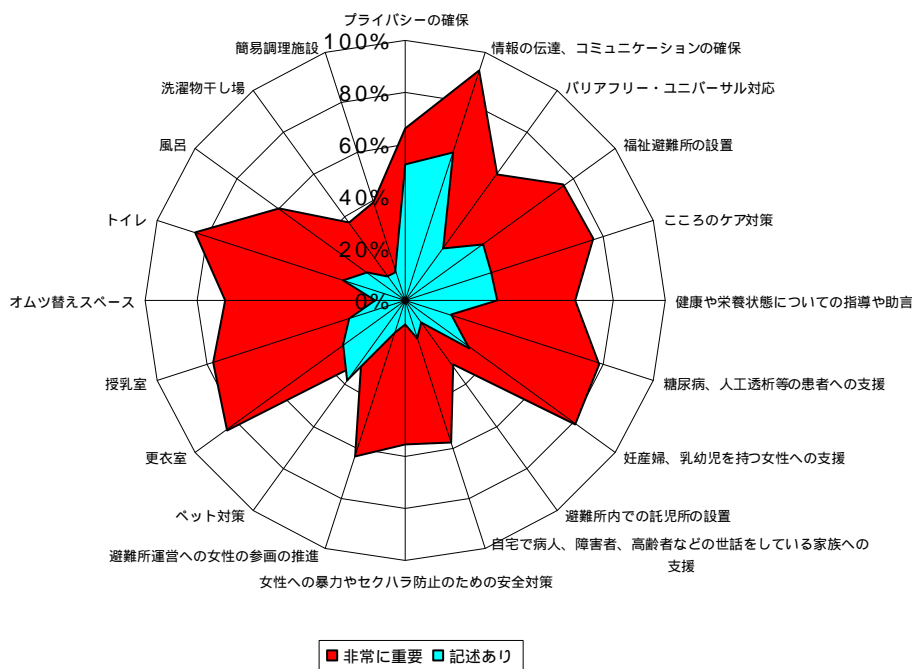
プライバシーの確保
情報の伝達、コミュニケーションの確保
バリアフリー・ユニバーサル対応
福祉避難所の設置
こころのケア対策
健康や栄養状態についての指導や助言
糖尿病、人工透析等の患者への支援
妊産婦、乳幼児を持つ女性への支援
避難所内での託児所の設置
自宅で病人、障害者、高齢者などの世話をしている家族への支援
女性への暴力やセクハラ防止のための安全対策
避難所運営への女性の参画の推進
ペット対策
更衣室
授乳室
オムツ替えスペース
トイレ
風呂
洗濯物干し場
簡易調理施設

100%
80%
60%
40%
20%
0%

非常に重要
記述あり